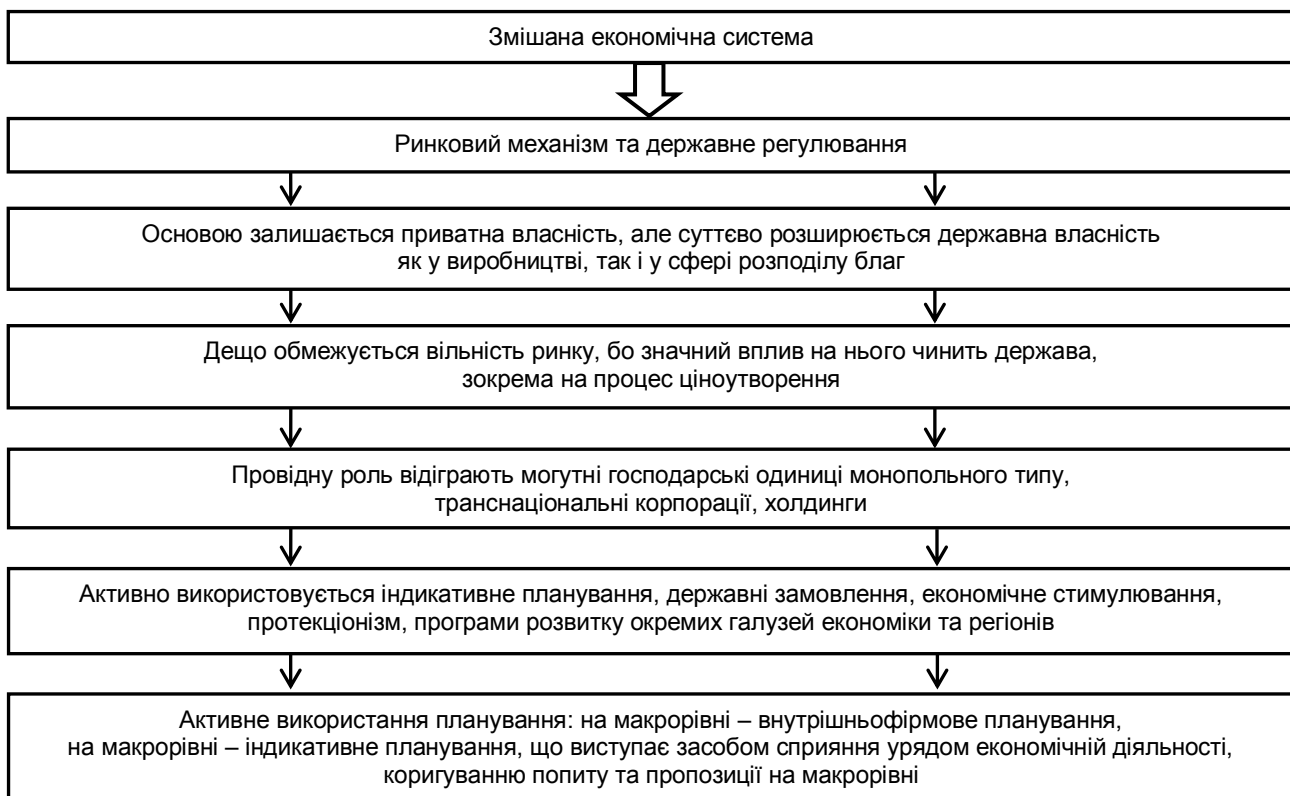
Змішана економічна система

Ринковий механізм та державне регулювання

Основою залишається приватна власність, але суттєво розширюється державна власність як у виробництві, так і у сфері розподілу благ

Дещо обмежується вільність ринку, бо значний вплив на нього чинить держава, зокрема на процес ціноутворення

Провідну роль відіграють могутні господарські одиниці монопольного типу, транснаціональні корпорації, холдинги

Активно використовується індикативне планування, державні замовлення, економічне стимулювання, протекціонізм, програми розвитку окремих галузей економіки та регіонів

Активне використання планування: на макрорівні – внутрішньофірмове планування, на макрорівні – індикативне планування, що виступає засобом сприяння урядом економічній діяльності, коригуванню попиту та пропозиції на макрорівні